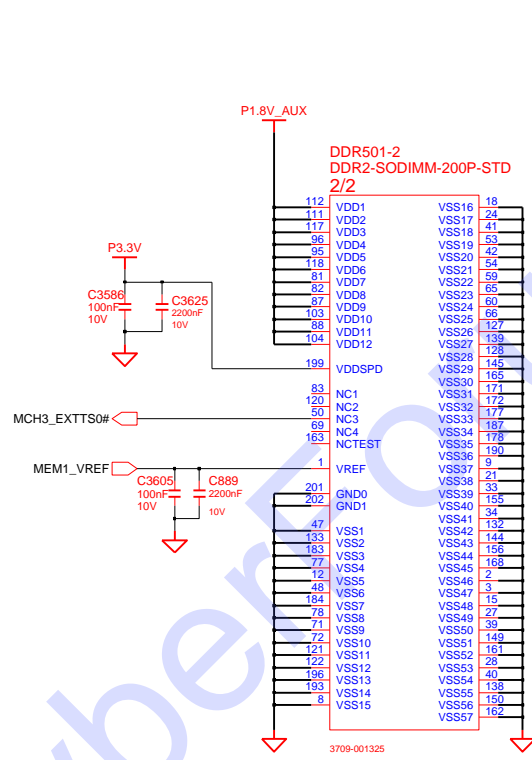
P1.8V_AUX

DDR501-2
DDR2-SODIMM-200P-STD
2/2

P3.3V

C3586
100nF
10V

C3625
2200nF
10V

112 VDD1
111 VDD2
117 VDD3
96 VDD4
95 VDD5
118 VDD6
81 VDD7
82 VDD8
87 VDD9
103 VDD10
88 VDD11
104 VDD12

199 VDDSPD

83 NC1
120 NC2
50 NC3
69 NC4
163 NCTEST

MCH3_EXTTS0#

MEM1_VREF

1 VREF

C3605
100nF
10V

C889
2200nF
10V

201 GND0
202 GND1

47 VSS1
133 VSS2
183 VSS3
77 VSS4
12 VSS5
48 VSS6
184 VSS7
78 VSS8
71 VSS9
72 VSS10
121 VSS11
122 VSS12
196 VSS13
193 VSS14
8 VSS15

VSS16 18
VSS17 24
VSS18 41
VSS19 53
VSS20 42
VSS21 54
VSS22 59
VSS23 65
VSS24 60
VSS25 66
VSS26 127
VSS27 139
VSS28 128
VSS29 145
VSS30 165
VSS31 171
VSS32 172
VSS33 177
VSS34 187
VSS35 178
VSS36 190
VSS37 9
VSS38 21
VSS39 33
VSS40 155
VSS41 34
VSS42 132
VSS43 144
VSS44 156
VSS45 168
VSS46 2
VSS47 3
VSS48 15
VSS49 27
VSS50 39
VSS51 149
VSS52 161
VSS53 28
VSS54 40
VSS55 138
VSS56 150
VSS57 162

3709-001325